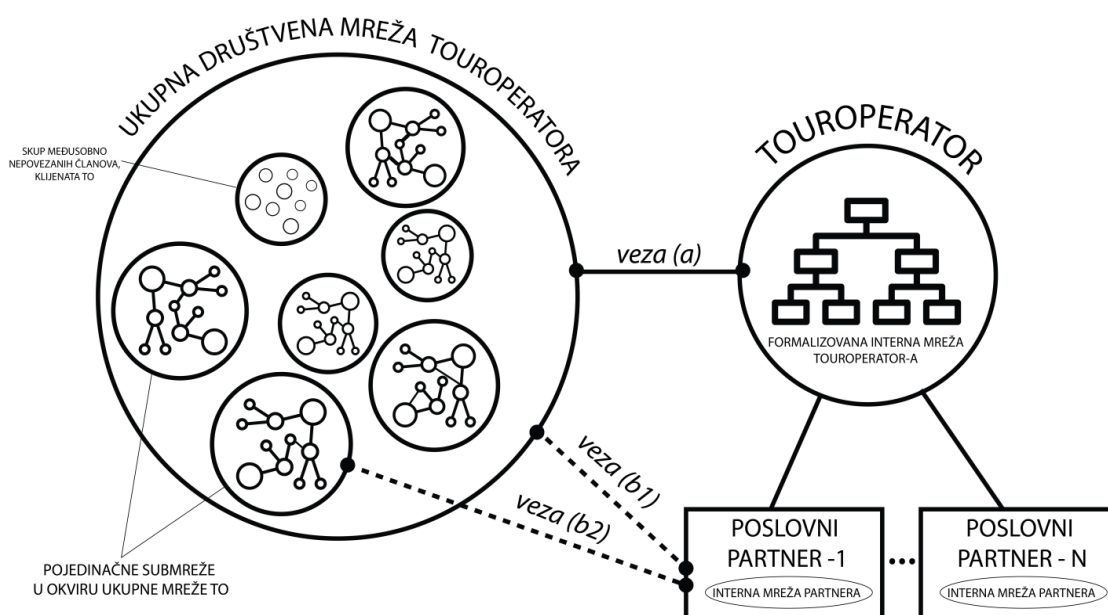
UKUPNA DRUŠTVENA MREŽA TOUROPERATORA

SKUP MEĐUSOBNO NEPOVEZANIH ČLANOVA, KLIJENATA TO

TOUROPERATOR

veza (a)

FORMALIZOVANA INTERNA MREŽA TOUROPERATOR-A

veza (b1)

veza (b2)

POJEDINAČNE SUBMREŽE U OKVIRU UKUPNE MREŽE TO

POSLOVNI PARTNER -1

INTERNA MREŽA PARTNERA

...

POSLOVNI PARTNER - N

INTERNA MREŽA PARTNERA